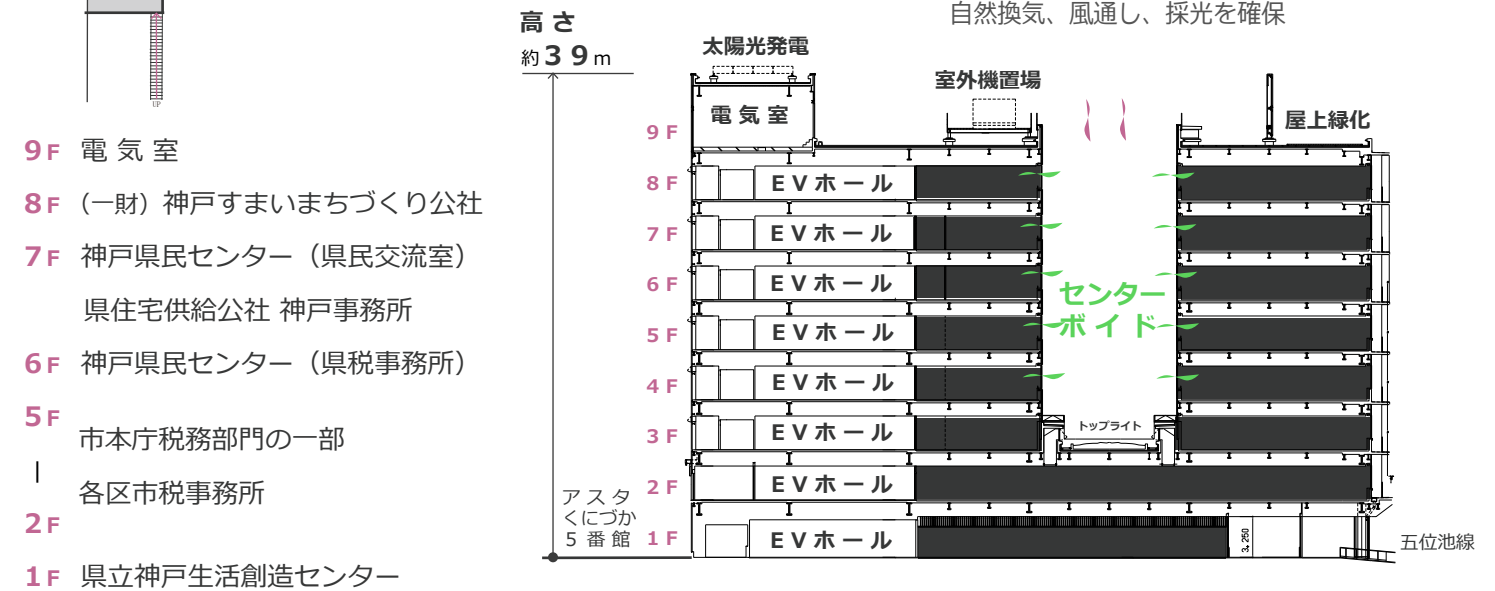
UP

9F 電気室

8F （一財）神戸すまいまちづくり公社

7F 神戸県民センター（県民交流室）

県住宅供給公社 神戸事務所

6F 神戸県民センター（県税事務所）

5F
|
2F

市本庁税務部門の一部

各区市税事務所

1F 県立神戸生活創造センター

高さ
約39m

自然換気、風通し、採光を確保

太陽光発電

室外機置場

電気室

屋上緑化

9F
8F EVホール
7F EVホール
6F EVホール
5F EVホール
4F EVホール
3F EVホール
2F EVホール
1F EVホール

センターボイド

トップライト

アスタくにづか5番館

3,250

五位池線